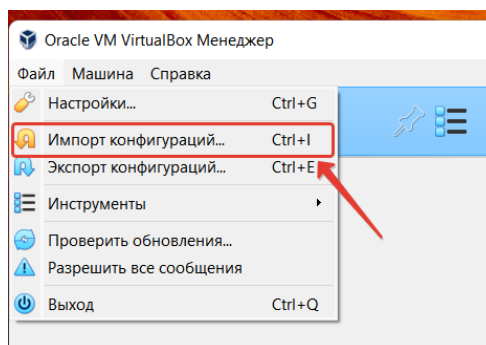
Oracle VM VirtualBox Менеджер

Файл Машина Справка

Настройки... Ctrl+G
Импорт конфигураций... Ctrl+I
Экспорт конфигураций... Ctrl+E
Инструменты
Проверить обновления...
Разрешить все сообщения
Выход Ctrl+Q